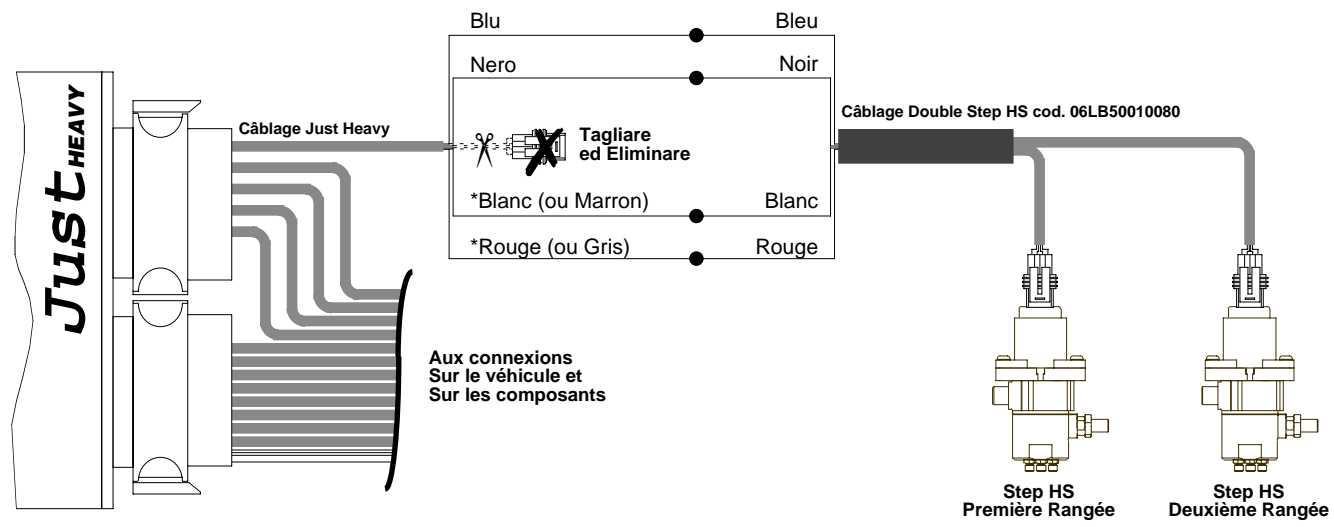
Just HEAVY

Câblage Just Heavy

Blu
Bleu
Nero
Noir

Tagliare ed Eliminare

*Blanc (ou Marron)
Blanc
*Rouge (ou Gris)
Rouge

Câblage Double Step HS cod. 06LB50010080

Aux connexions Sur le véhicule et Sur les composants

Step HS Première Rangée

Step HS Deuxième Rangée